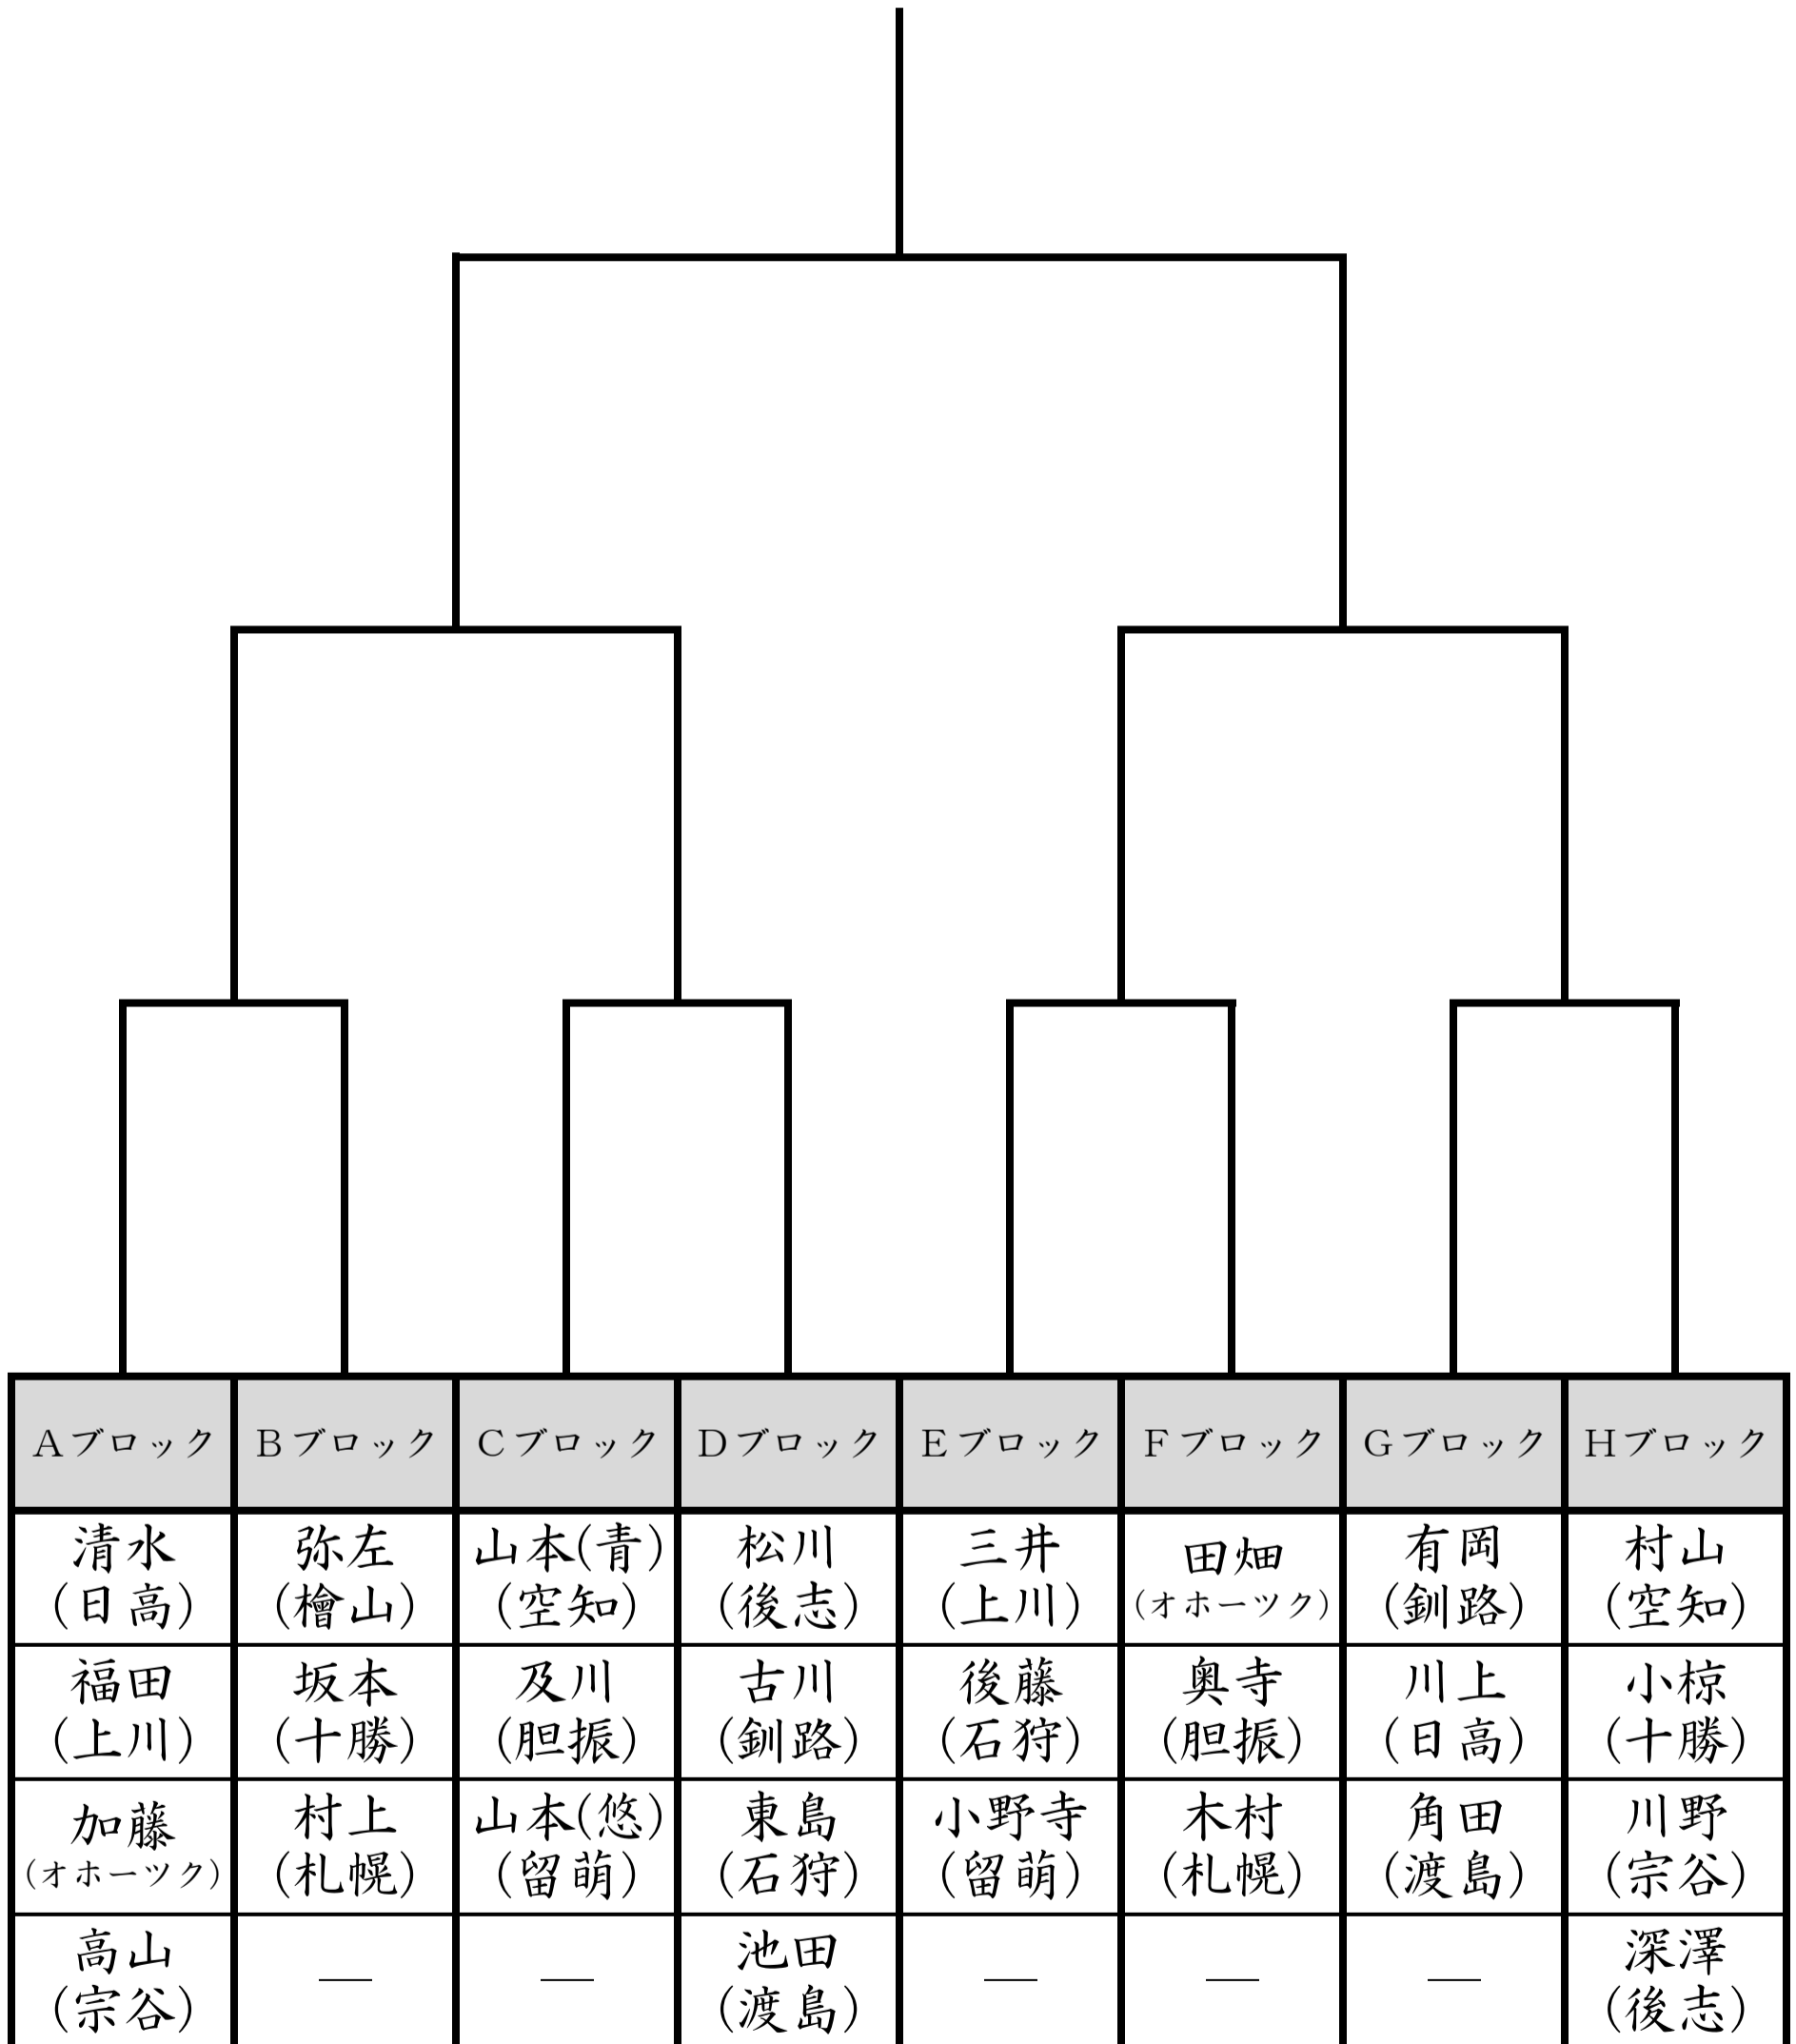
| Aブロック | Bブロック | Cブロック | Dブロック | Eブロック | Fブロック | Gブロック | Hブロック |
|---|---|---|---|---|---|---|---|
| 清水（日高） | 弥左（檜山） | 山本(青)（空知） | 松川（後志） | 三井（上川） | 田畑（オホーツク） | 有岡（釧路） | 村山（空知） |
| 福田（上川） | 坂本（十勝） | 及川（胆振） | 古川（釧路） | 後藤（石狩） | 奥寺（胆振） | 川上（日高） | 小椋（十勝） |
| 加藤（オホーツク） | 村上（札幌） | 山本(悠)（留萌） | 東島（石狩） | 小野寺（留萌） | 木村（札幌） | 角田（渡島） | 川野（宗谷） |
| 高山（宗谷） | — | — | 池田（渡島） | — | — | — | 深澤（後志） |